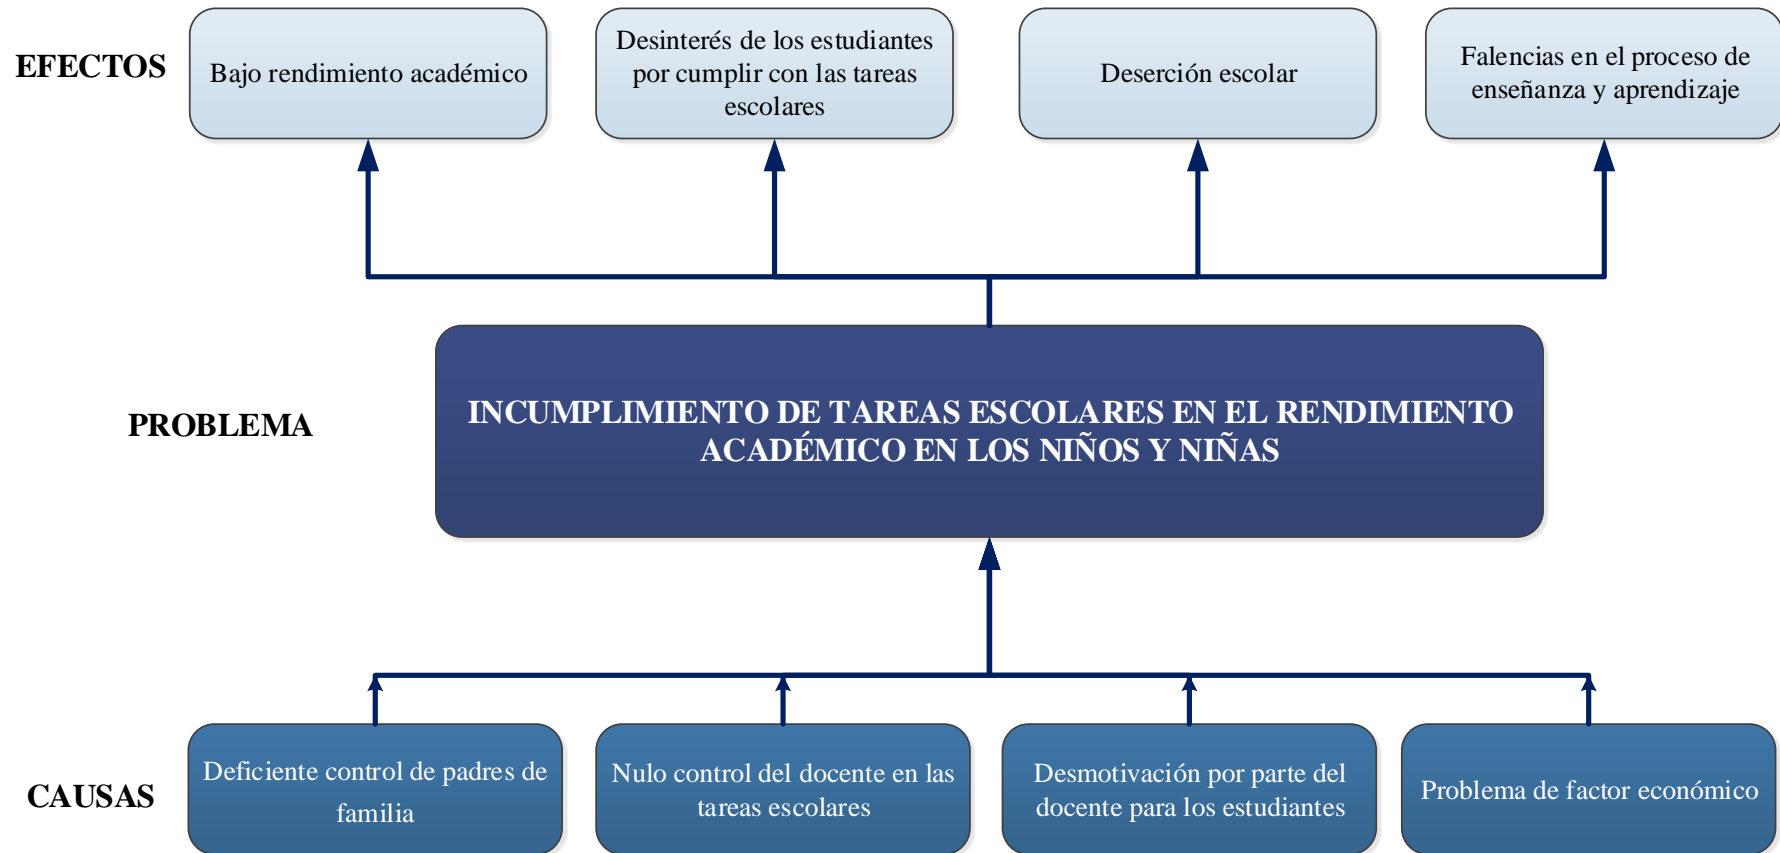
EFECTOS

Bajo rendimiento académico

Desinterés de los estudiantes por cumplir con las tareas escolares

Deserción escolar

Falencias en el proceso de enseñanza y aprendizaje

PROBLEMA

INCUMPLIMIENTO DE TAREAS ESCOLARES EN EL RENDIMIENTO ACADÉMICO EN LOS NIÑOS Y NIÑAS

CAUSAS

Deficiente control de padres de familia

Nulo control del docente en las tareas escolares

Desmotivación por parte del docente para los estudiantes

Problema de factor económico